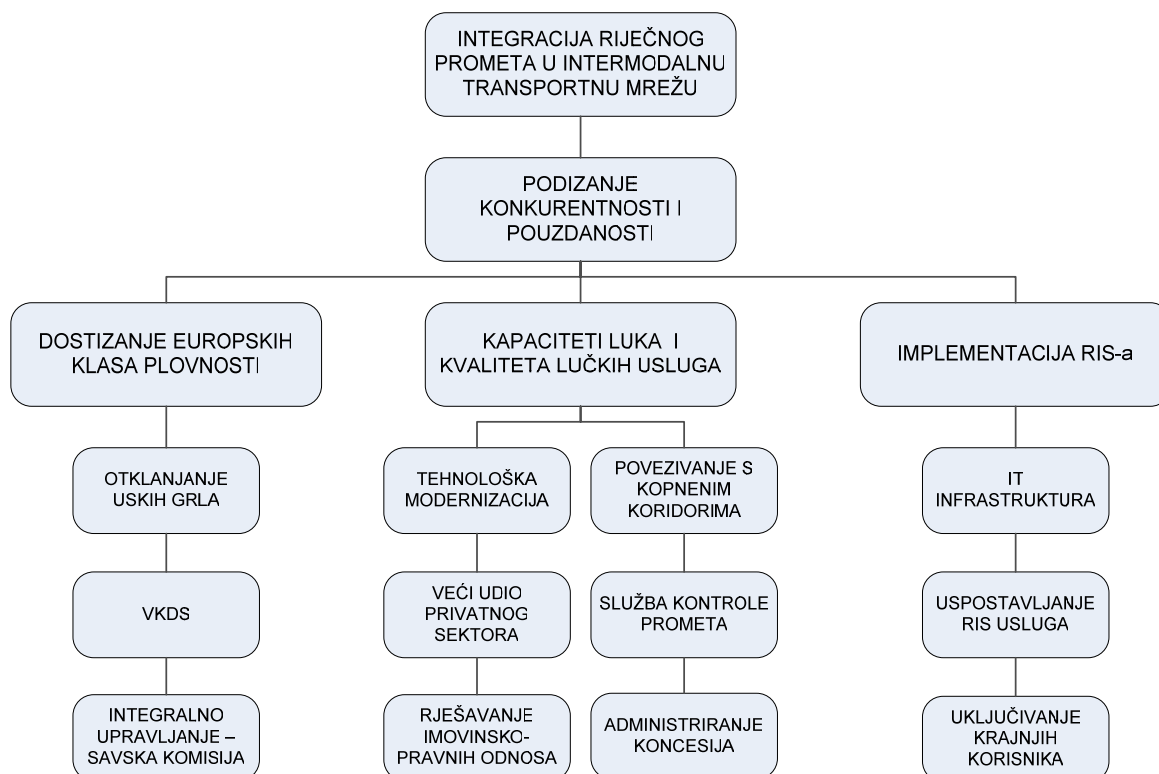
INTEGRACIJA RIJEČNOG PROMETA U INTERMODALNU TRANSPORTNU MREŽU

PODIZANJE KONKURENTNOSTI I POUZDANOSTI

DOSTIZANJE EUROPSKIH KLASA PLOVNOSTI

KAPACITETI LUKA I KVALITETA LUČKIH USLUGA

IMPLEMENTACIJA RIS-a

OTKLANJANJE USKIH GRLA

VKDS

INTEGRALNO UPRAVLJANJE – SAVSKA KOMISIJA

TEHNOLOŠKA MODERNIZACIJA

VEĆI UDIO PRIVATNOG SEKTORA

RJEŠAVANJE IMOVINSKO-PRAVNIH ODNOSA

POVEZIVANJE S KOPNENIM KORIDORIMA

SLUŽBA KONTROLE PROMETA

ADMINISTRIRANJE KONCESIJA

IT INFRASTRUKTURA

USPOSTAVLJANJE RIS USLUGA

UKLJUČIVANJE KRAJNJIH KORISNIKA